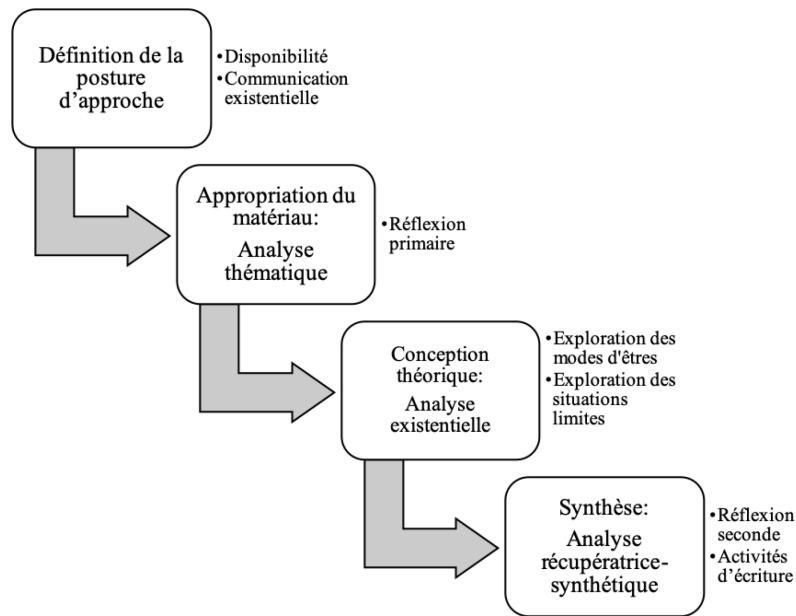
Définition de la posture d'approche

•Disponibilité
•Communication existentielle

Appropriation du matériau:
Analyse thématique

•Réflexion primaire

Conception théorique:
Analyse existentielle

•Exploration des modes d'êtres
•Exploration des situations limites

Synthèse:
Analyse récupératrice-synthétique

•Réflexion seconde
•Activités d'écriture